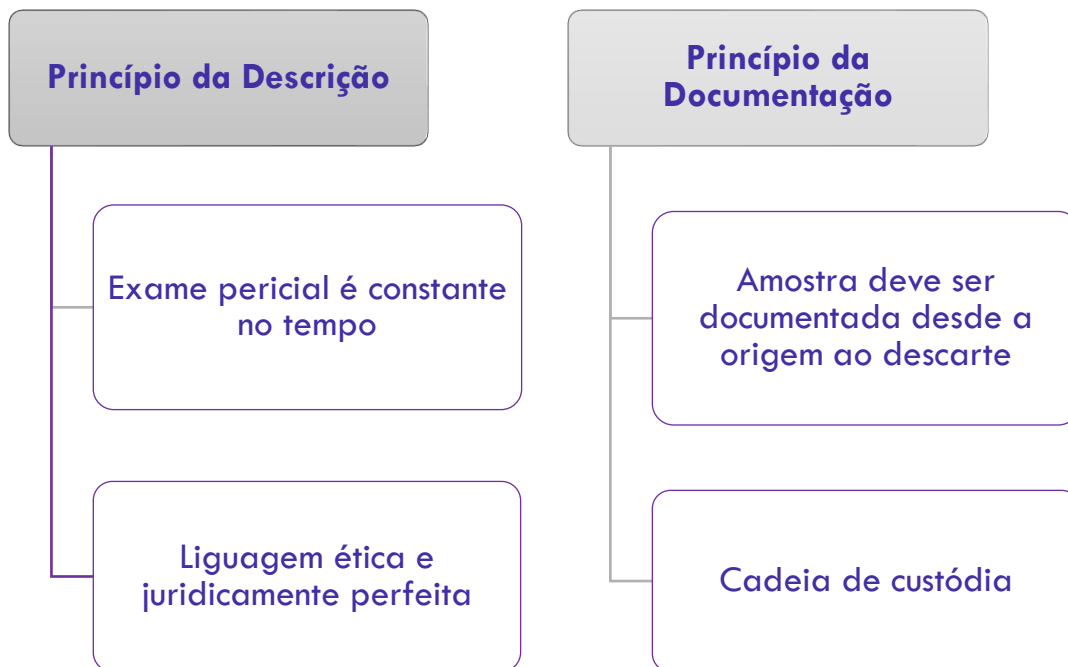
Princípio da Descrição

Exame pericial é constante no tempo

Liguagem ética e juridicamente perfeita

Princípio da Documentação

Amostra deve ser documentada desde a origem ao descarte

Cadeia de custódia